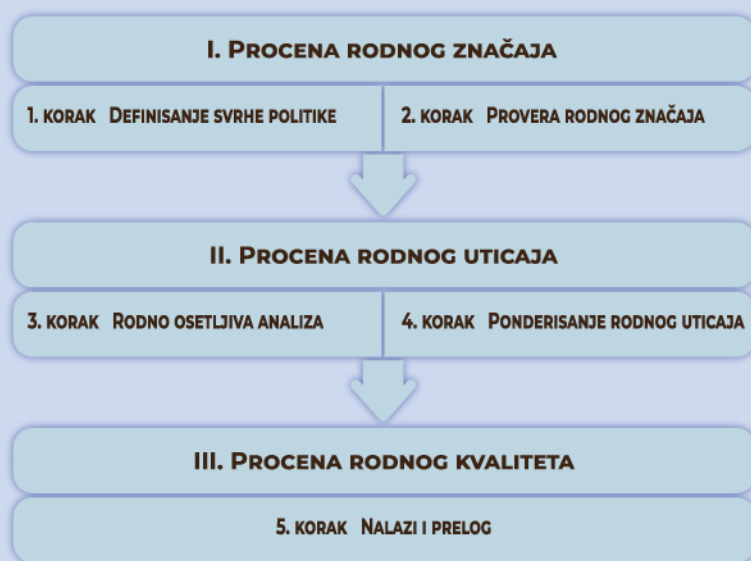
I. Procena rodnog značaja

1. korak Definisanje svrhe politike

2. korak Provera rodnog značaja

II. Procena rodnog uticaja

3. korak Rodno osetljiva analiza

4. korak Ponderisanje rodnog uticaja

III. Procena rodnog kvaliteta

5. korak Nalazi i prelog